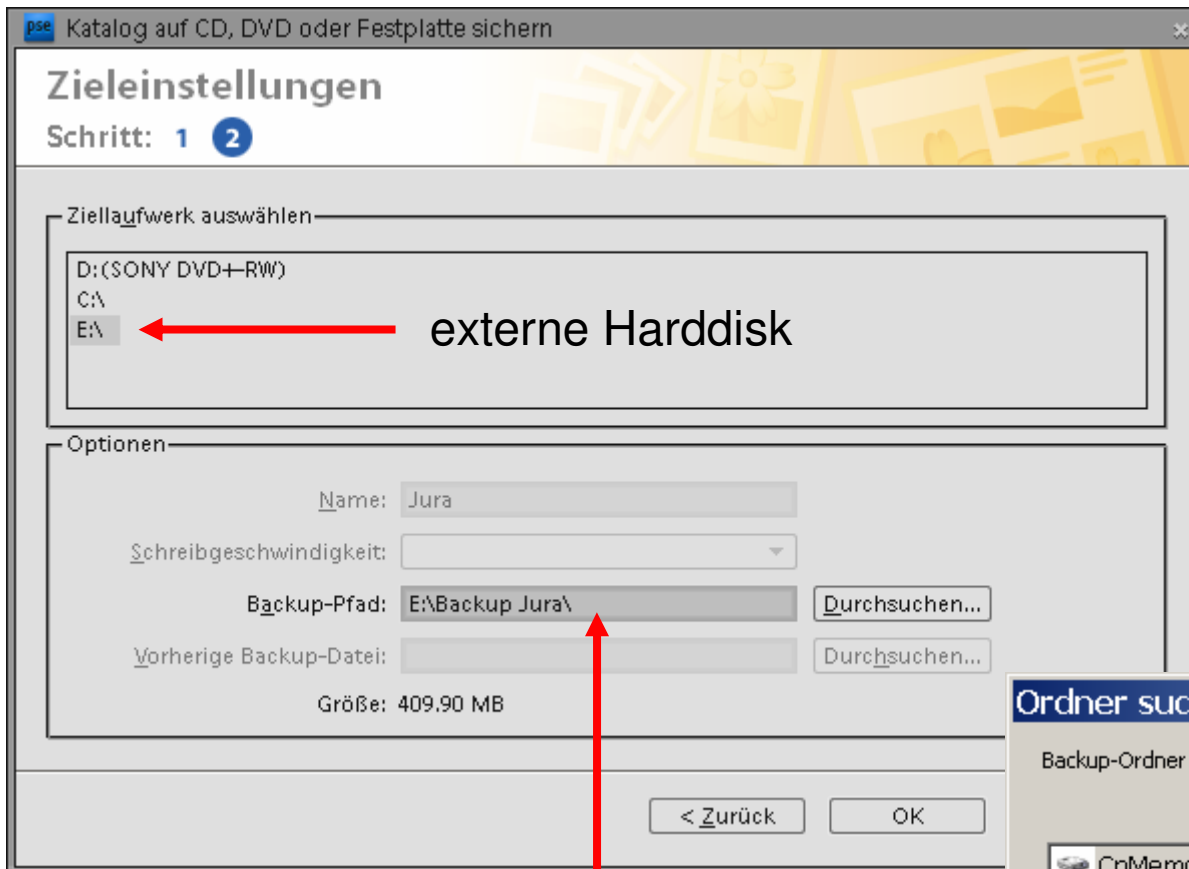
pse Katalog auf CD, DVD oder Festplatte sichern

Zieleinstellungen
Schritt: 1 2

Ziellaufwerk auswählen

D:(SONY DVD+-RW)
C:\
E:\

externe Harddisk

Optionen

Name: Jura

Schreibgeschwindigkeit:

Backup-Pfad: E:\Backup Jura\ Durchsuchen...

Vorherige Backup-Datei: Durchsuchen...

Größe: 409.90 MB

< Zurück OK

Ordner suc

Backup-Ordner

CpMemo